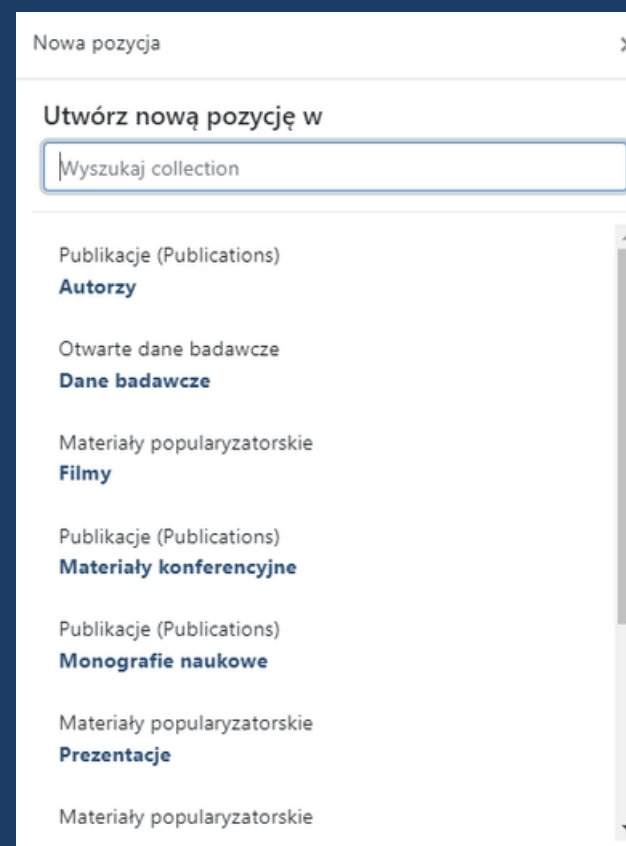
Nowa pozycja

Utwórz nową pozycję w

Wyszukaj collection

Publikacje (Publications)
Autorzy

Otwarte dane badawcze
Dane badawcze

Materiały popularyzatorskie
Filmy

Publikacje (Publications)
Materiały konferencyjne

Publikacje (Publications)
Monografie naukowe

Materiały popularyzatorskie
Prezentacje

Materiały popularyzatorskie